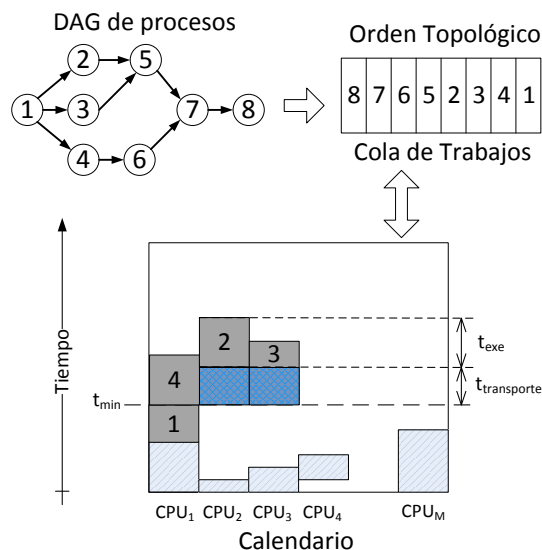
DAG de procesos

1 2 3 4 5 6 7 8

Orden Topológico

| 8 | 7 | 6 | 5 | 2 | 3 | 4 | 1 |
|---|---|---|---|---|---|---|---|

Cola de Trabajos

Tiempo

$t_{min}$

4

1

2

3

$t_{exe}$

$t_{transporte}$

CPU$_1$ CPU$_2$ CPU$_3$ CPU$_4$ CPU$_M$

Calendario